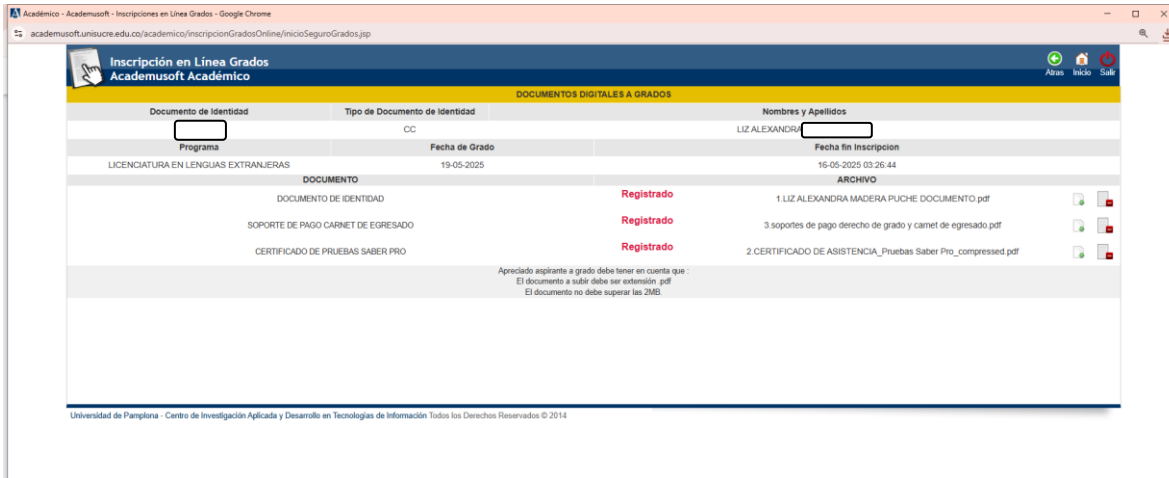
Académico - Academusoft - Inscripciones en Línea Grados - Google Chrome

academusoft.unisucre.edu.co/academico/inscripcionGradosOnline/inicioSeguroGrados.jsp

Inscripción en Línea Grados
Academusoft Académico

Atras Inicio Salir

DOCUMENTOS DIGITALES A GRADOS

| Documento de Identidad | Tipo de Documento de Identidad | Nombres y Apellidos |
|---|---|---|
| | CC | LIZ ALEXANDRA |

| Programa | Fecha de Grado | Fecha fin Inscripcion |
|---|---|---|
| LICENCIATURA EN LENGUAS EXTRANJERAS | 19-05-2025 | 16-05-2025 03:26:44 |

| DOCUMENTO | | ARCHIVO |
|---|---|---|
| DOCUMENTO DE IDENTIDAD | Registrado | 1.LIZ ALEXANDRA MADERA PUCHE DOCUMENTO.pdf |
| SOPORTE DE PAGO CARNET DE EGRESADO | Registrado | 3.soportes de pago derecho de grado y carnet de egresado.pdf |
| CERTIFICADO DE PRUEBAS SABER PRO | Registrado | 2.CERTIFICADO DE ASISTENCIA_Pruebas Saber Pro_compressed.pdf |

Apreciado aspirante a grado debe tener en cuenta que :
El documento a subir debe ser extensión .pdf
El documento no debe superar las 2MB.

Universidad de Pamplona - Centro de Investigación Aplicada y Desarrollo en Tecnologías de Información Todos los Derechos Reservados © 2014